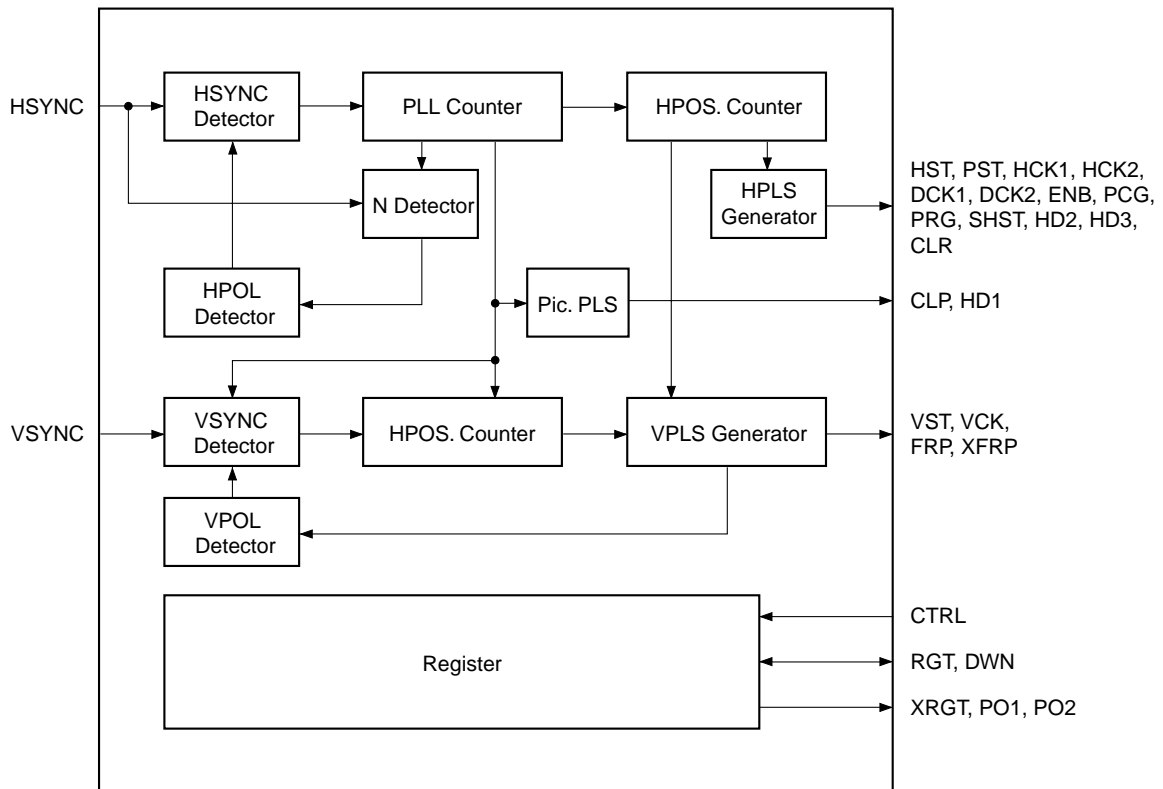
HSYNC

HSYNC Detector

PLL Counter

HPOS. Counter

N Detector

HPLS Generator

HST, PST, HCK1, HCK2, DCK1, DCK2, ENB, PCG, PRG, SHST, HD2, HD3, CLR

HPOL Detector

Pic. PLS

CLP, HD1

VSYNC

VSYNC Detector

HPOS. Counter

VPLS Generator

VST, VCK, FRP, XFRP

VPOL Detector

Register

CTRL

RGT, DWN

XRGT, PO1, PO2